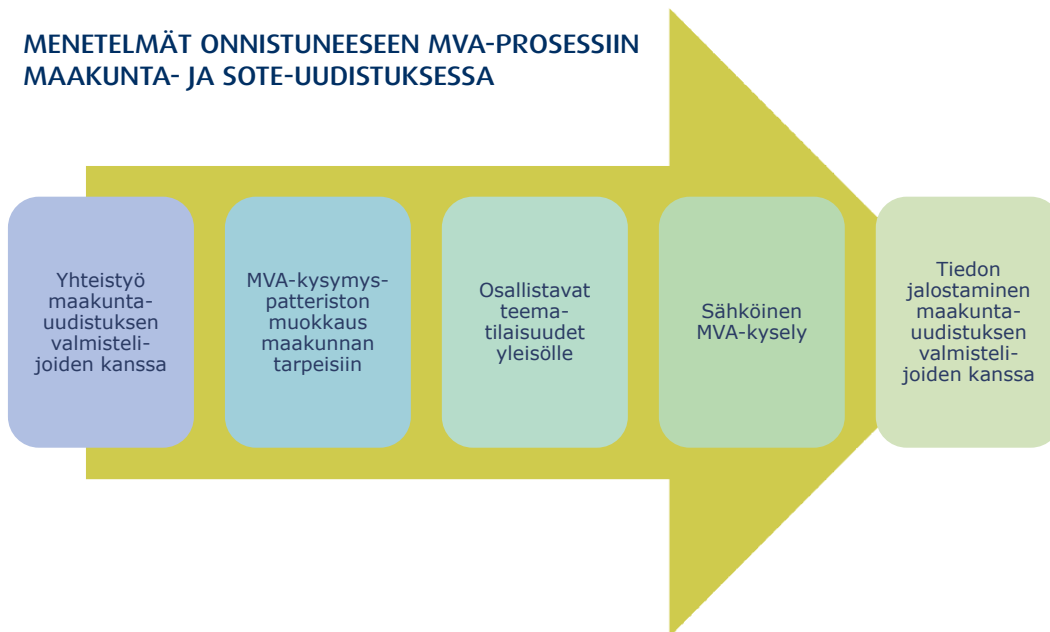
MENETELMÄT ONNISTUNEESEEN MVA-PROSESSIIN MAAKUNTA- JA SOTE-UUDISTUKSESSA

Yhteistyö maakunta-uudistuksen valmisteli-joiden kanssa

MVA-kysymys-patteriston muokkaus maakunnan tarpeisiin

Osallistavat teema-tilaisuudet yleisölle

Sähköinen MVA-kysely

Tiedon jalostaminen maakunta-uudistuksen valmisteli-joiden kanssa